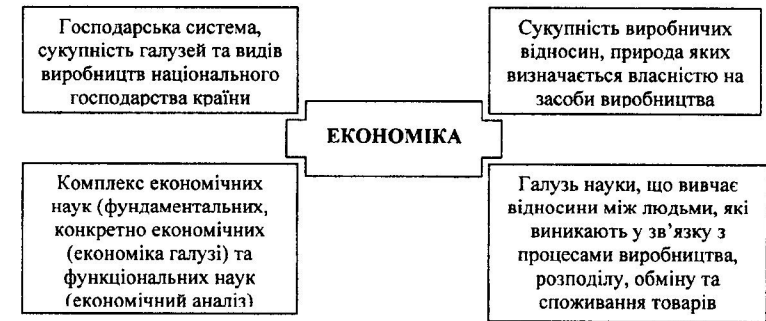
Господарська система, сукупність галузей та видів виробництв національного господарства країни

Сукупність виробничих відносин, природа яких визначається власністю на засоби виробництва

ЕКОНОМІКА

Комплекс економічних наук (фундаментальних, конкретно економічних (економіка галузі) та функціональних наук (економічний аналіз)

Галузь науки, що вивчає відносини між людьми, які виникають у зв'язку з процесами виробництва, розподілу, обміну та споживання товарів